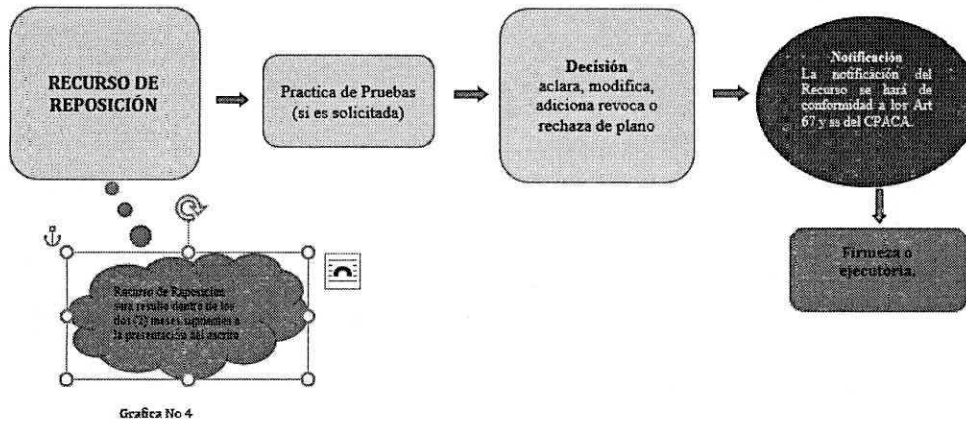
RECURSO DE REPOSICIÓN

Practica de Pruebas (si es solicitada)

Decisión
aclara, modifica, adiciona revoca o rechaza de plano

Notificación
La notificación del Recurso se hará de conformidad a los Art 67 y ss del CPACA.

Firmeza o ejecutoria.

Recurso de Reposición para resolver dentro de los dos (2) meses siguientes a la presentación del escrito

Grafica No 4